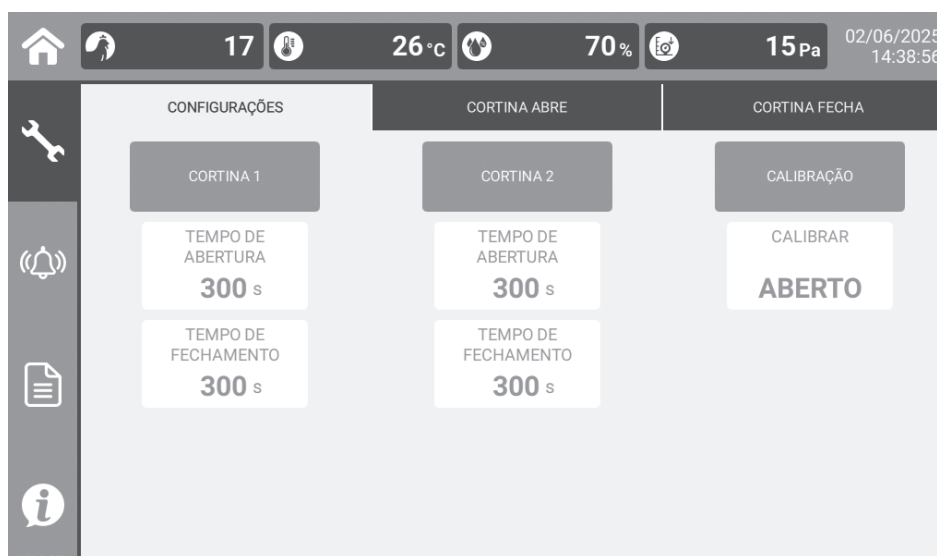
17 26°C 70% 15Pa 02/06/2025 14:38:56

CONFIGURAÇÕES
CORTINA ABRE
CORTINA FECHA

CORTINA 1
TEMPO DE ABERTURA
300 s
TEMPO DE FECHAMENTO
300 s

CORTINA 2
TEMPO DE ABERTURA
300 s
TEMPO DE FECHAMENTO
300 s

CALIBRAÇÃO
CALIBRAR
ABERTO